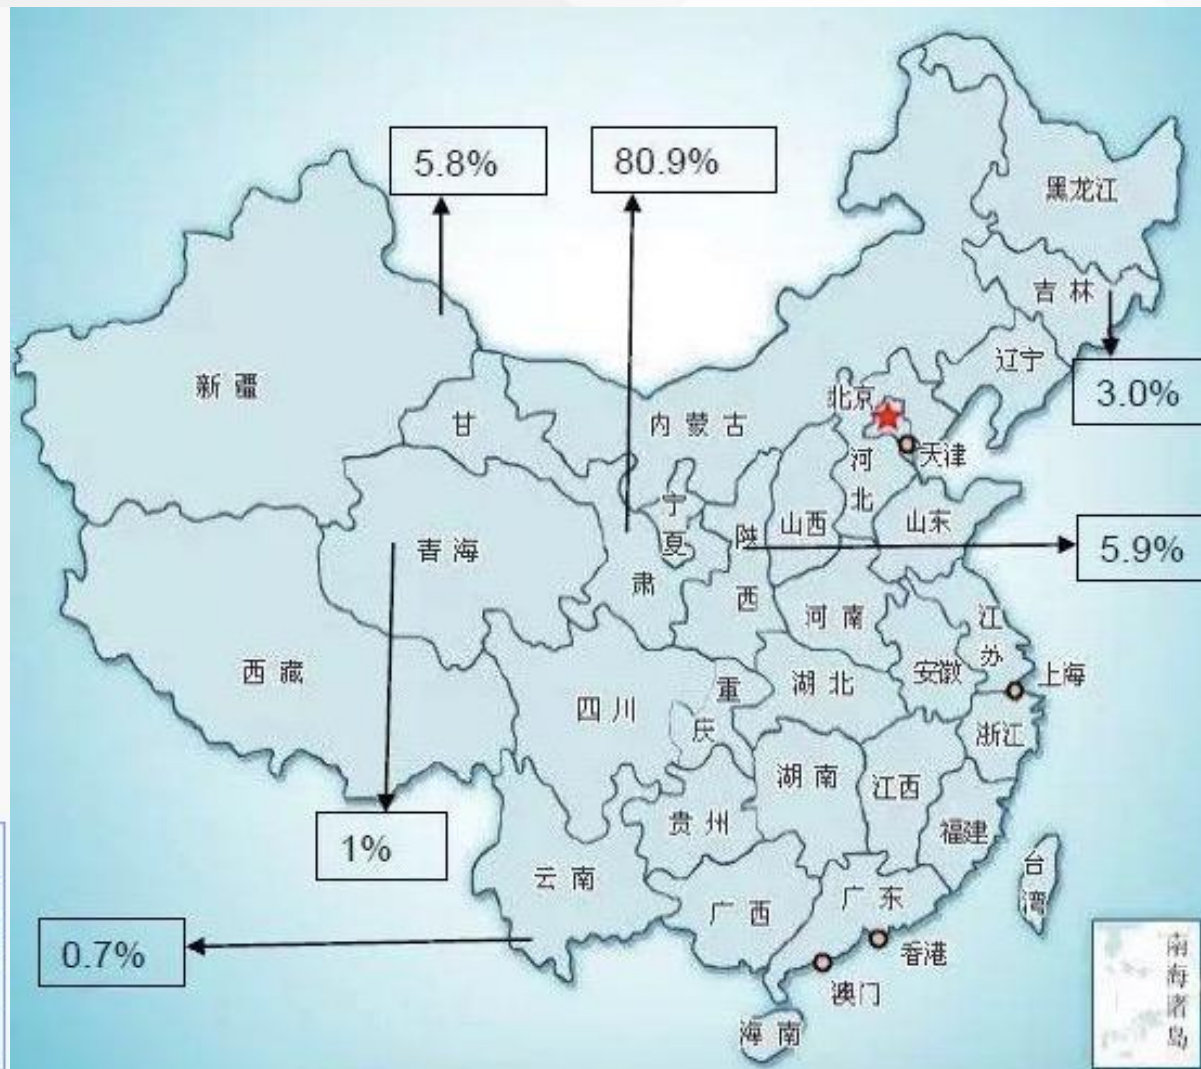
5.8%

80.9%

黑龙江

吉林

辽宁

3.0%

新疆

甘

内蒙古

北京

天津

河北

宁夏

陕西

山西

山东

5.9%

青海

肃

河南

江苏

西藏

四川

重庆

湖北

安徽

上海

浙江

湖南

江西

1%

贵州

福建

台湾

云南

广西

广东

0.7%

香港

澳门

海南

南海诸岛